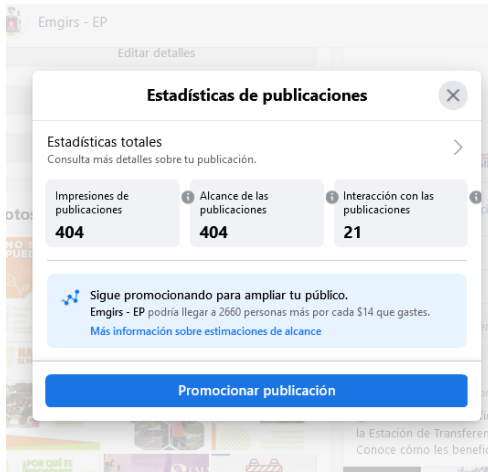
Emgirs - EP

Editar detalles

Estadísticas de publicaciones

Estadísticas totales
Consulta más detalles sobre tu publicación.

| Impresiones de publicaciones | Alcance de las publicaciones | Interacción con las publicaciones |
|---|---|---|
| 404 | 404 | 21 |

Sigue promocionando para ampliar tu público.
Emgirs - EP podría llegar a 2660 personas más por cada $14 que gastes.
Más información sobre estimaciones de alcance

Promocionar publicación

otos

la Estación de Transferen
Conoce cómo les benefic